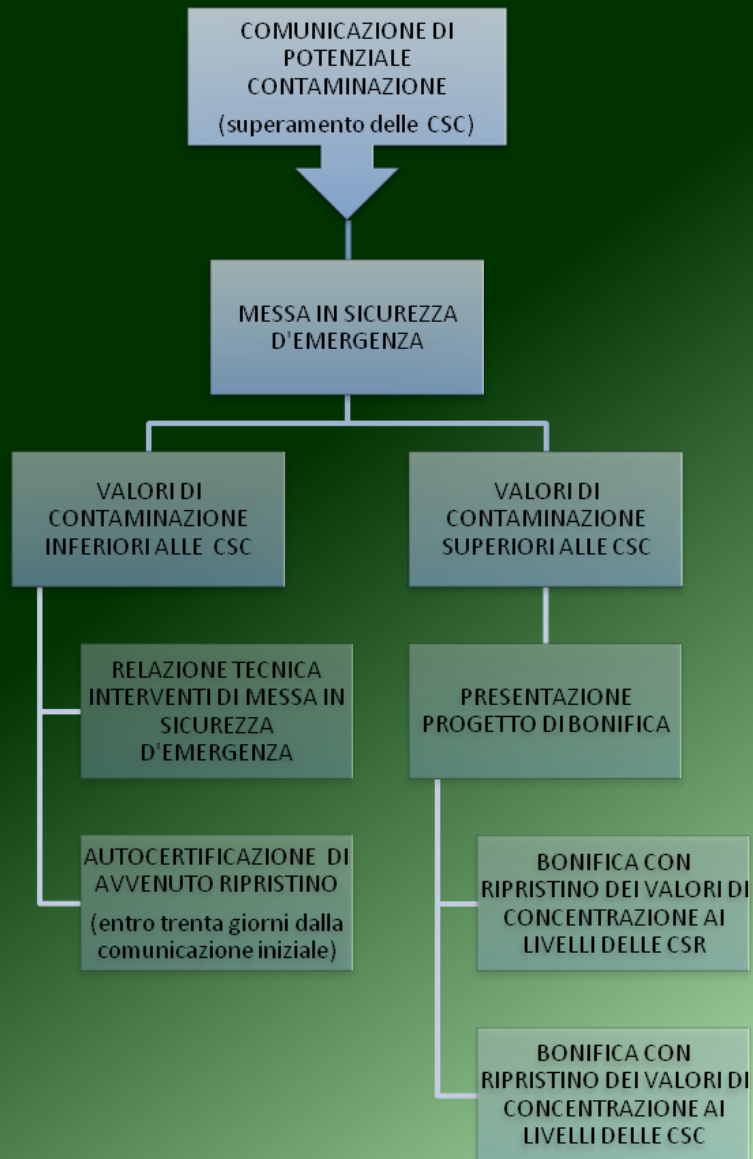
COMUNICAZIONE DI POTENZIALE CONTAMINAZIONE
(superamento delle CSC)

MESSA IN SICUREZZA D'EMERGENZA

VALORI DI CONTAMINAZIONE INFERIORI ALLE CSC

RELAZIONE TECNICA INTERVENTI DI MESSA IN SICUREZZA D'EMERGENZA

AUTOCERTIFICAZIONE DI AVVENUTO RIPRISTINO
(entro trenta giorni dalla comunicazione iniziale)

VALORI DI CONTAMINAZIONE SUPERIORI ALLE CSC

PRESENTAZIONE PROGETTO DI BONIFICA

BONIFICA CON RIPRISTINO DEI VALORI DI CONCENTRAZIONE AI LIVELLI DELLE CSR

BONIFICA CON RIPRISTINO DEI VALORI DI CONCENTRAZIONE AI LIVELLI DELLE CSC